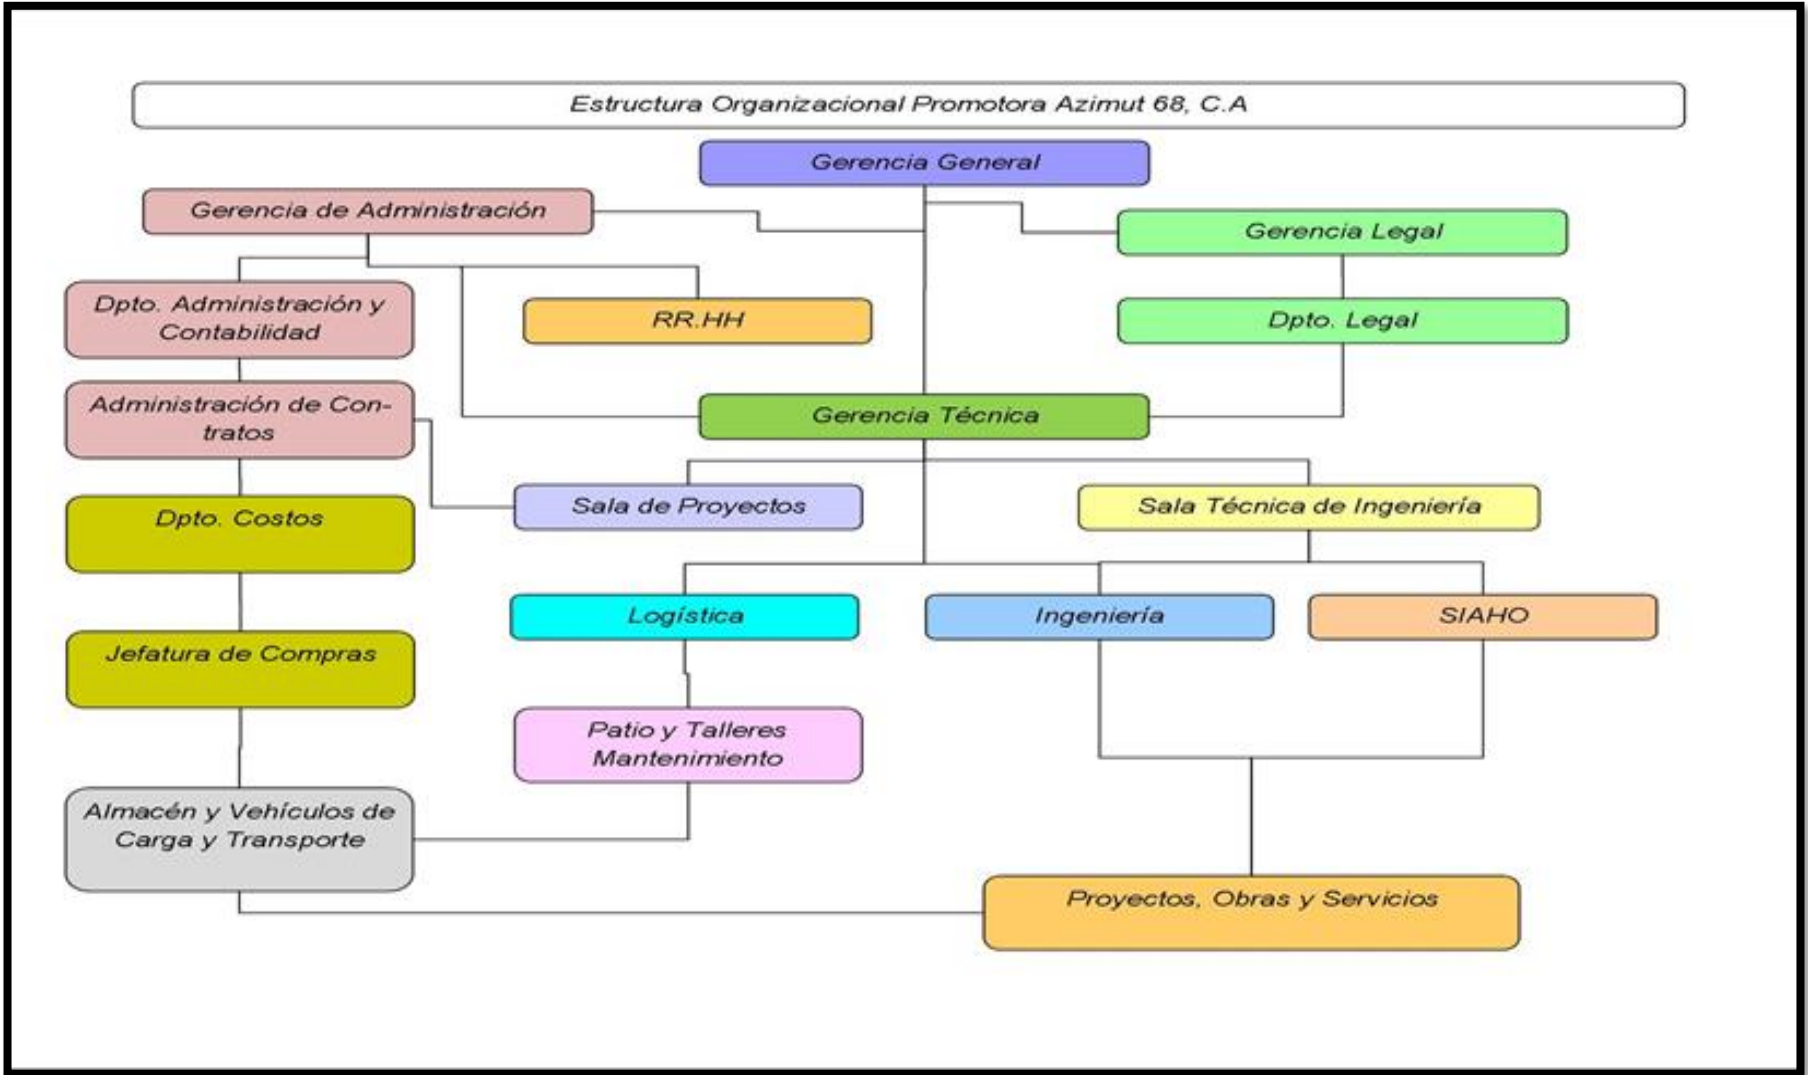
Estructura Organizacional Promotora Azimut 68, C.A

Gerencia General

Gerencia de Administración

Gerencia Legal

Dpto. Administración y Contabilidad

RR.HH

Dpto. Legal

Administración de Contratos

Gerencia Técnica

Dpto. Costos

Sala de Proyectos

Sala Técnica de Ingeniería

Logística

Ingeniería

SIAHO

Jefatura de Compras

Patio y Talleres Mantenimiento

Almacén y Vehículos de Carga y Transporte

Proyectos, Obras y Servicios